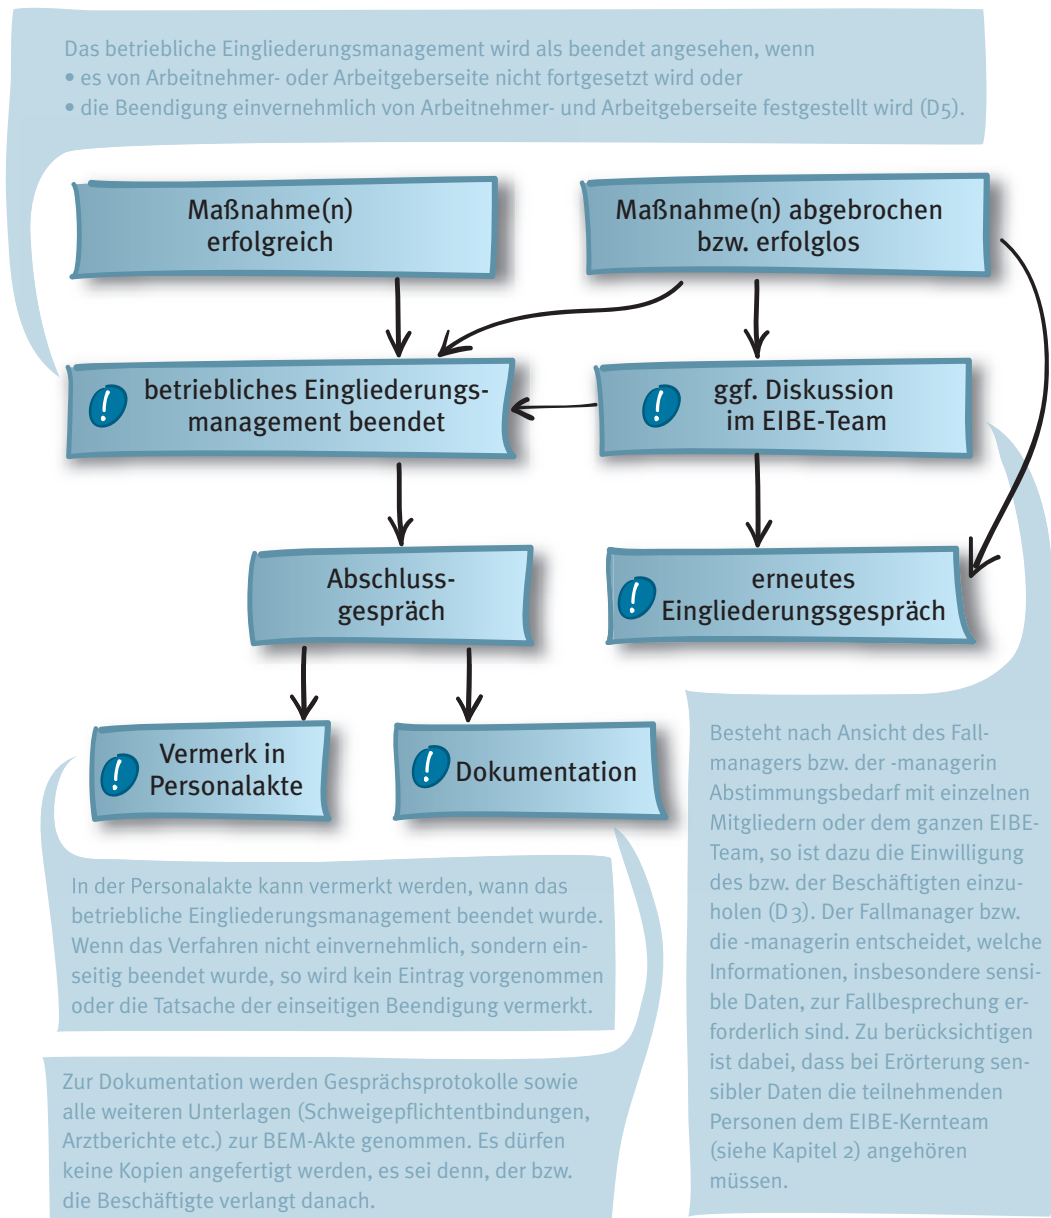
Das betriebliche Eingliederungsmanagement wird als beendet angesehen, wenn
• es von Arbeitnehmer- oder Arbeitgeberseite nicht fortgesetzt wird oder
• die Beendigung einvernehmlich von Arbeitnehmer- und Arbeitgeberseite festgestellt wird (D5).

Maßnahme(n) erfolgreich

Maßnahme(n) abgebrochen bzw. erfolglos

betriebliches Eingliederungsmanagement beendet

ggf. Diskussion im EIBE-Team

Abschlussgespräch

erneutes Eingliederungsgespräch

Vermerk in Personalakte

Dokumentation

Besteht nach Ansicht des Fallmanagers bzw. der -managerin Abstimmungsbedarf mit einzelnen Mitgliedern oder dem ganzen EIBE-Team, so ist dazu die Einwilligung des bzw. der Beschäftigten einzuholen (D3). Der Fallmanager bzw. die -managerin entscheidet, welche Informationen, insbesondere sensible Daten, zur Fallbesprechung erforderlich sind. Zu berücksichtigen ist dabei, dass bei Erörterung sensibler Daten die teilnehmenden Personen dem EIBE-Kernteam (siehe Kapitel 2) angehören müssen.

In der Personalakte kann vermerkt werden, wann das betriebliche Eingliederungsmanagement beendet wurde. Wenn das Verfahren nicht einvernehmlich, sondern einseitig beendet wurde, so wird kein Eintrag vorgenommen oder die Tatsache der einseitigen Beendigung vermerkt.

Zur Dokumentation werden Gesprächsprotokolle sowie alle weiteren Unterlagen (Schweigepflichtentbindungen, Arztberichte etc.) zur BEM-Akte genommen. Es dürfen keine Kopien angefertigt werden, es sei denn, der bzw. die Beschäftigte verlangt danach.